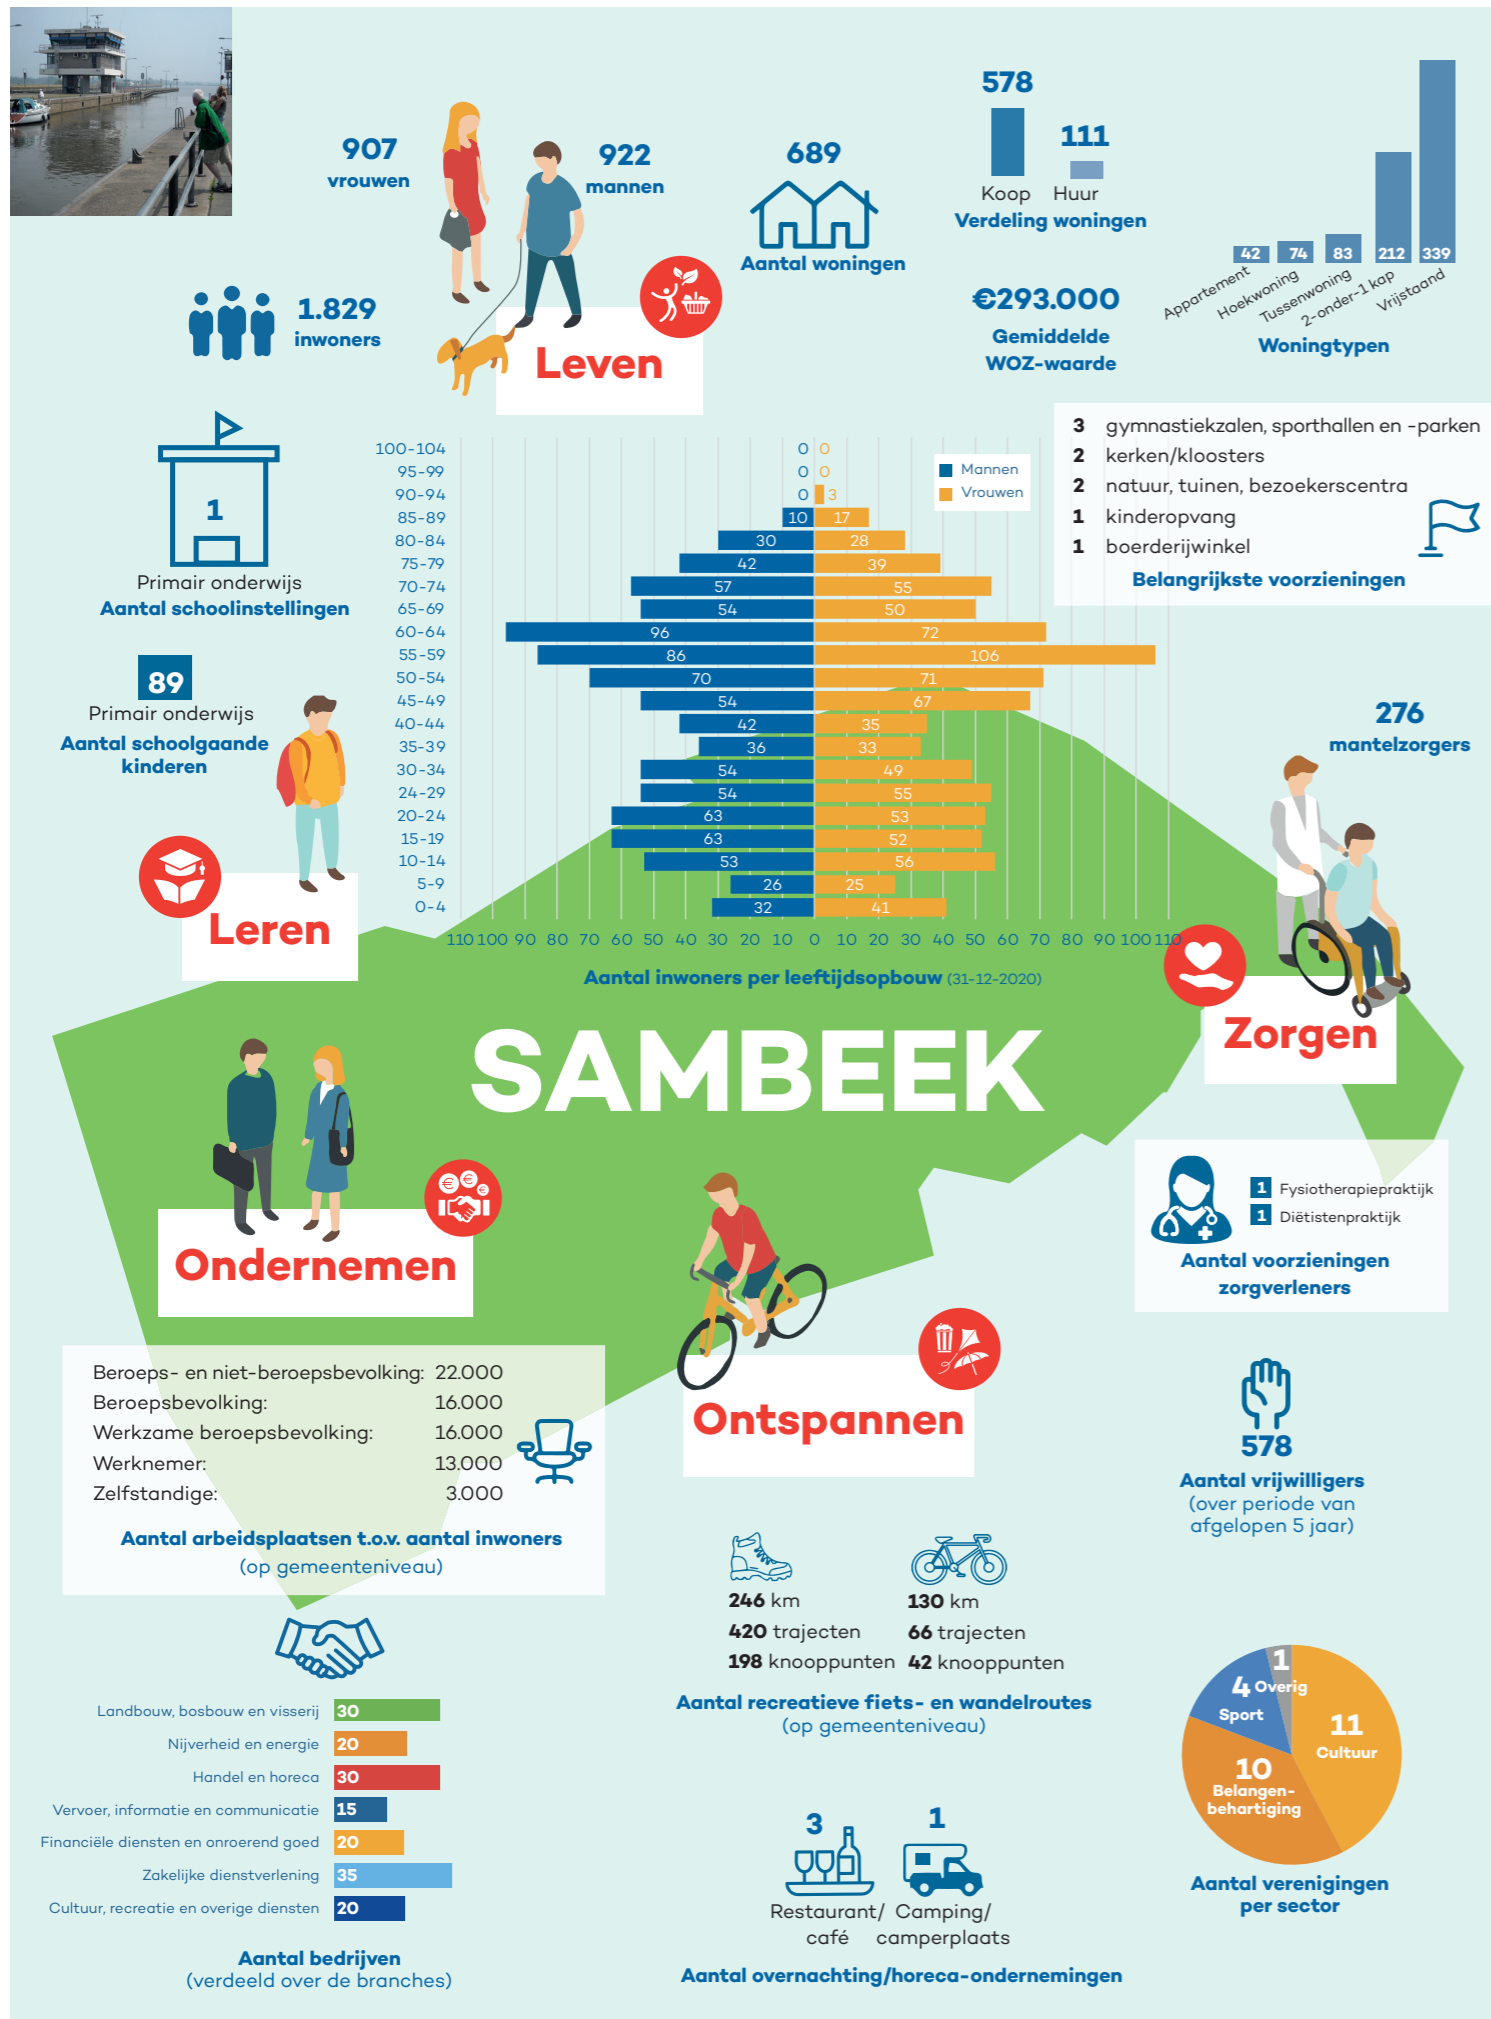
907
vrouwen

922
mannen

1.829
inwoners

Leven

689
Aantal woningen

578
Koop

111
Huur

Verdeling woningen

€293.000
Gemiddelde WOZ-waarde

42 Appartement
74 Hoekwoning
83 Tussenwoning
212 2-onder-1 kap
339 Vrijstaand
Woningtypen

1
Primair onderwijs
Aantal schoolinstellingen

89
Primair onderwijs
Aantal schoolgaande kinderen

Leren

| Leeftijd | Mannen | Vrouwen |
|---|---|---|
| 100-104 | 0 | 0 |
| 95-99 | 0 | 0 |
| 90-94 | 0 | 3 |
| 85-89 | 10 | 17 |
| 80-84 | 30 | 28 |
| 75-79 | 42 | 39 |
| 70-74 | 57 | 55 |
| 65-69 | 54 | 50 |
| 60-64 | 96 | 72 |
| 55-59 | 86 | 106 |
| 50-54 | 70 | 71 |
| 45-49 | 54 | 67 |
| 40-44 | 42 | 35 |
| 35-39 | 36 | 33 |
| 30-34 | 54 | 49 |
| 24-29 | 54 | 55 |
| 20-24 | 63 | 53 |
| 15-19 | 63 | 52 |
| 10-14 | 53 | 56 |
| 5-9 | 26 | 25 |
| 0-4 | 32 | 41 |

Mannen
Vrouwen

110 100 90 80 70 60 50 40 30 20 10 0 10 20 30 40 50 60 70 80 90 100 110

Aantal inwoners per leeftijdsopbouw (31-12-2020)

3 gymnastiekzalen, sporthallen en -parken
2 kerken/kloosters
2 natuur, tuinen, bezoekerscentra
1 kinderopvang
1 boerderijwinkel
Belangrijkste voorzieningen

276
mantelzorgers

Zorgen

SAMBEEK

1 Fysiotherapiepraktijk
1 Diëtistenpraktijk
Aantal voorzieningen zorgverleners

Ondernemen

Beroeps- en niet-beroepsbevolking: 22.000
Beroepsbevolking: 16.000
Werkzame beroepsbevolking: 16.000
Werknemer: 13.000
Zelfstandige: 3.000
Aantal arbeidsplaatsen t.o.v. aantal inwoners (op gemeenteniveau)

Ontspannen

578
Aantal vrijwilligers
(over periode van afgelopen 5 jaar)

Landbouw, bosbouw en visserij 30
Nijverheid en energie 20
Handel en horeca 30
Vervoer, informatie en communicatie 15
Financiële diensten en onroerend goed 20
Zakelijke dienstverlening 35
Cultuur, recreatie en overige diensten 20
Aantal bedrijven
(verdeeld over de branches)

246 km
420 trajecten
198 knooppunten

130 km
66 trajecten
42 knooppunten

Aantal recreatieve fiets- en wandelroutes
(op gemeenteniveau)

3
Restaurant/ café

1
Camping/ camperplaats

Aantal overnachting/horeca-ondernemingen

1
4 Overig
Sport
11 Cultuur
10 Belangenbehartiging
Aantal verenigingen per sector